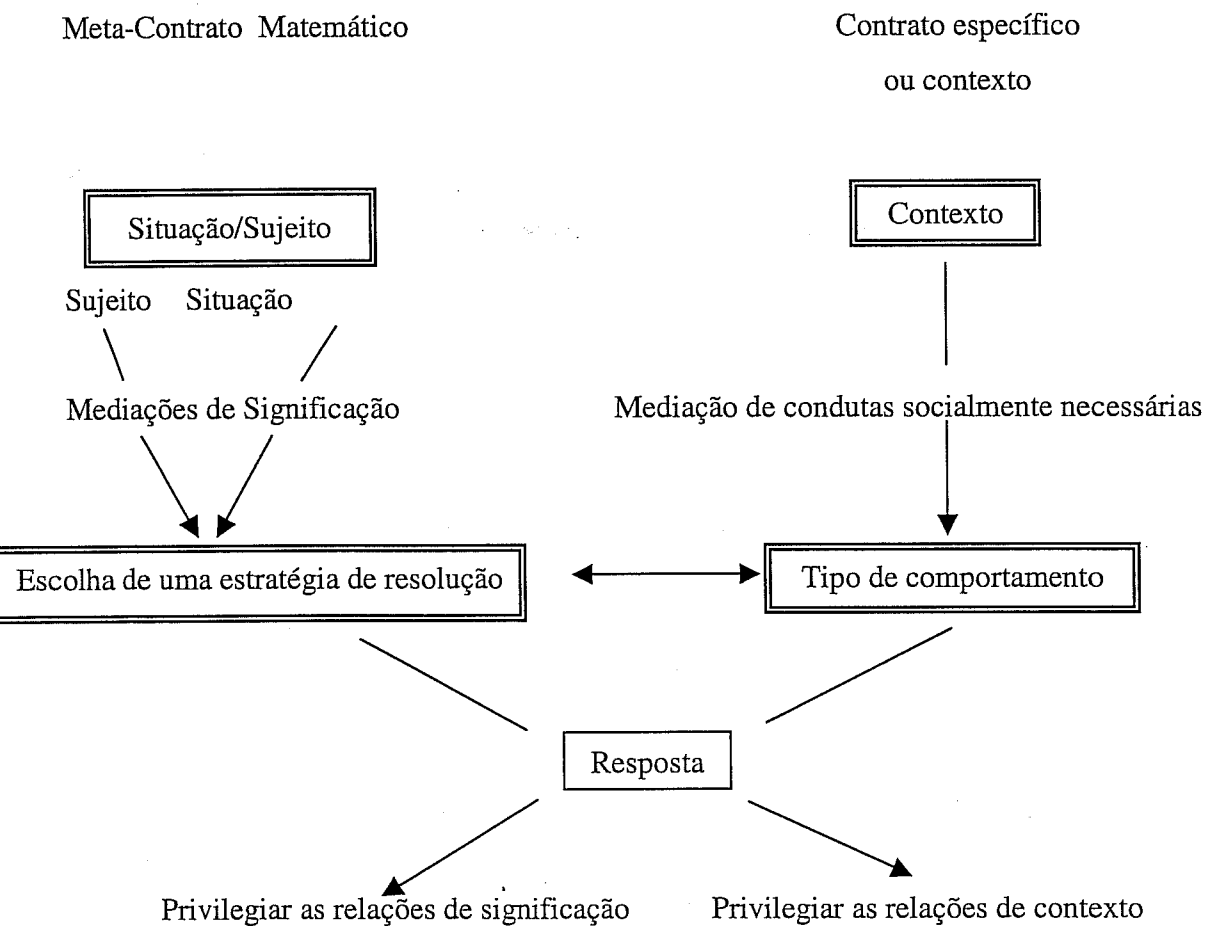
Meta-Contrato Matemático

Contrato específico ou contexto

Situação/Sujeito

Sujeito Situação

Mediações de Significação

Contexto

Mediação de condutas socialmente necessárias

Escolha de uma estratégia de resolução

Tipo de comportamento

Resposta

Privilegiar as relações de significação

Privilegiar as relações de contexto